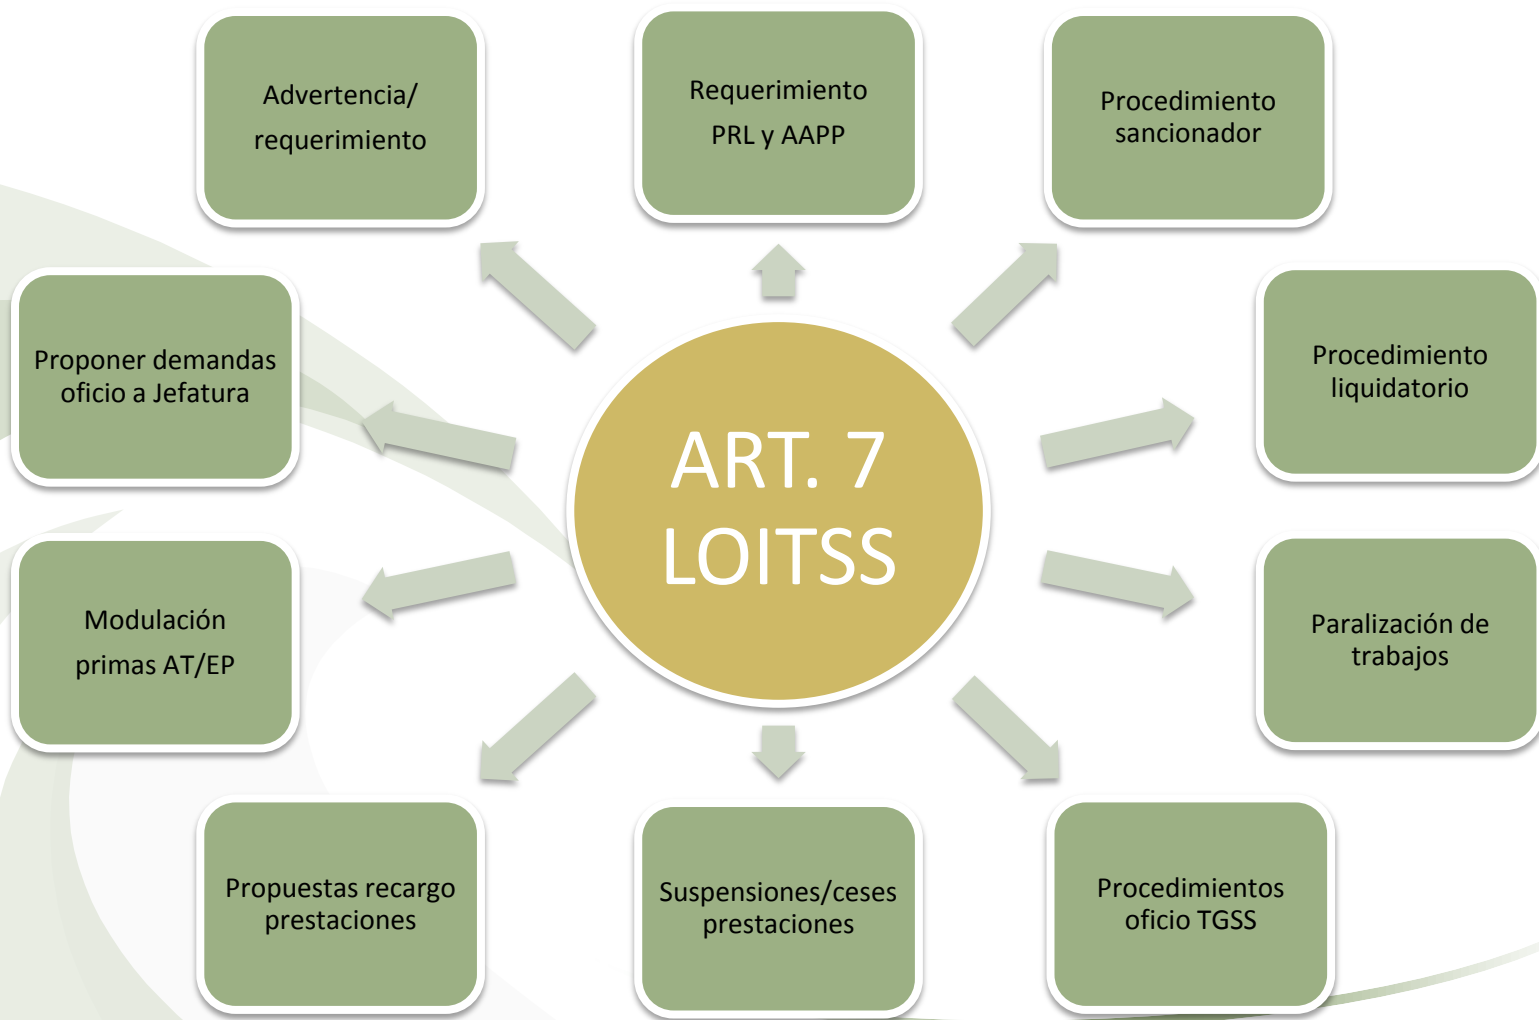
ART. 7
LOITSS

Advertencia/
requerimiento

Requerimiento
PRL y AAPP

Procedimiento
sancionador

Proponer demandas
oficio a Jefatura

Procedimiento
liquidatorio

Modulación
primas AT/EP

Paralización de
trabajos

Propuestas recargo
prestaciones

Suspensiones/ceses
prestaciones

Procedimientos
oficio TGSS